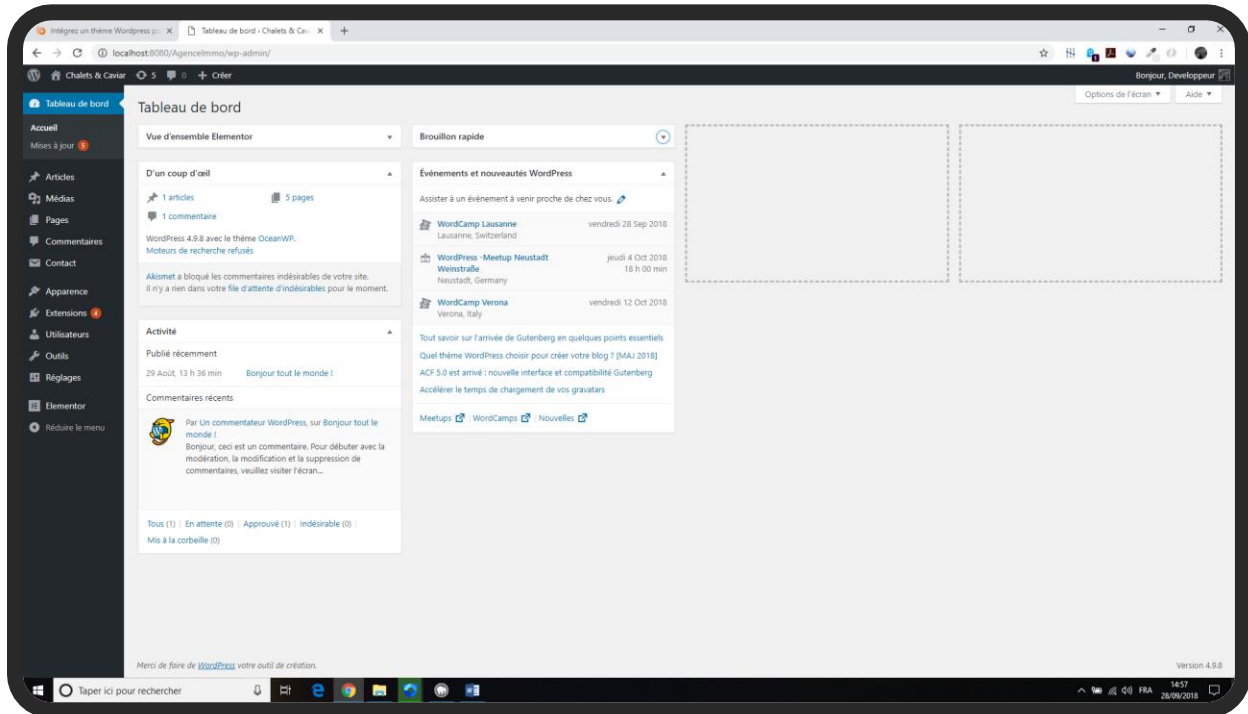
Intégrez un thème Wordpress p ×
Tableau de bord ‹ Chalets & Cav ×
+
localhost:8080/AgenceImmo/wp-admin/

Chalets & Caviar 5 0 + Créer
Bonjour, Developpeur

Tableau de bord
Accueil
Mises à jour 5
Articles
Médias
Pages
Commentaires
Contact
Apparence
Extensions 4
Utilisateurs
Outils
Réglages
Elementor
Réduire le menu

Tableau de bord

Options de l'écran ▼
Aide ▼

Vue d'ensemble Elementor

D'un coup d'œil
1 articles
5 pages
1 commentaire
WordPress 4.9.8 avec le thème OceanWP.
Moteurs de recherche refusés

Akismet a bloqué les commentaires indésirables de votre site.
Il n'y a rien dans votre file d'attente d'indésirables pour le moment.

Activité
Publié récemment
29 Août, 13 h 36 min Bonjour tout le monde !
Commentaires récents
Par Un commentateur WordPress, sur Bonjour tout le monde !
Bonjour, ceci est un commentaire. Pour débuter avec la modération, la modification et la suppression de commentaires, veuillez visiter l'écran…

Tous (1) | En attente (0) | Approuvé (1) | Indésirable (0) | Mis à la corbeille (0)

Brouillon rapide

Événements et nouveautés WordPress
Assister à un événement à venir proche de chez vous.
WordCamp Lausanne
Lausanne, Switzerland
vendredi 28 Sep 2018
WordPress - Meetup Neustadt Weinstraße
Neustadt, Germany
jeudi 4 Oct 2018
18 h 00 min
WordCamp Verona
Verona, Italy
vendredi 12 Oct 2018

Tout savoir sur l'arrivée de Gutenberg en quelques points essentiels
Quel thème WordPress choisir pour créer votre blog ? [MAJ 2018]
ACF 5.0 est arrivé : nouvelle interface et compatibilité Gutenberg
Accélérer le temps de chargement de vos gravatars

Meetups | WordCamps | Nouvelles

Merci de faire de WordPress votre outil de création.
Version 4.9.8

Taper ici pour rechercher
FRA 14:57 28/09/2018